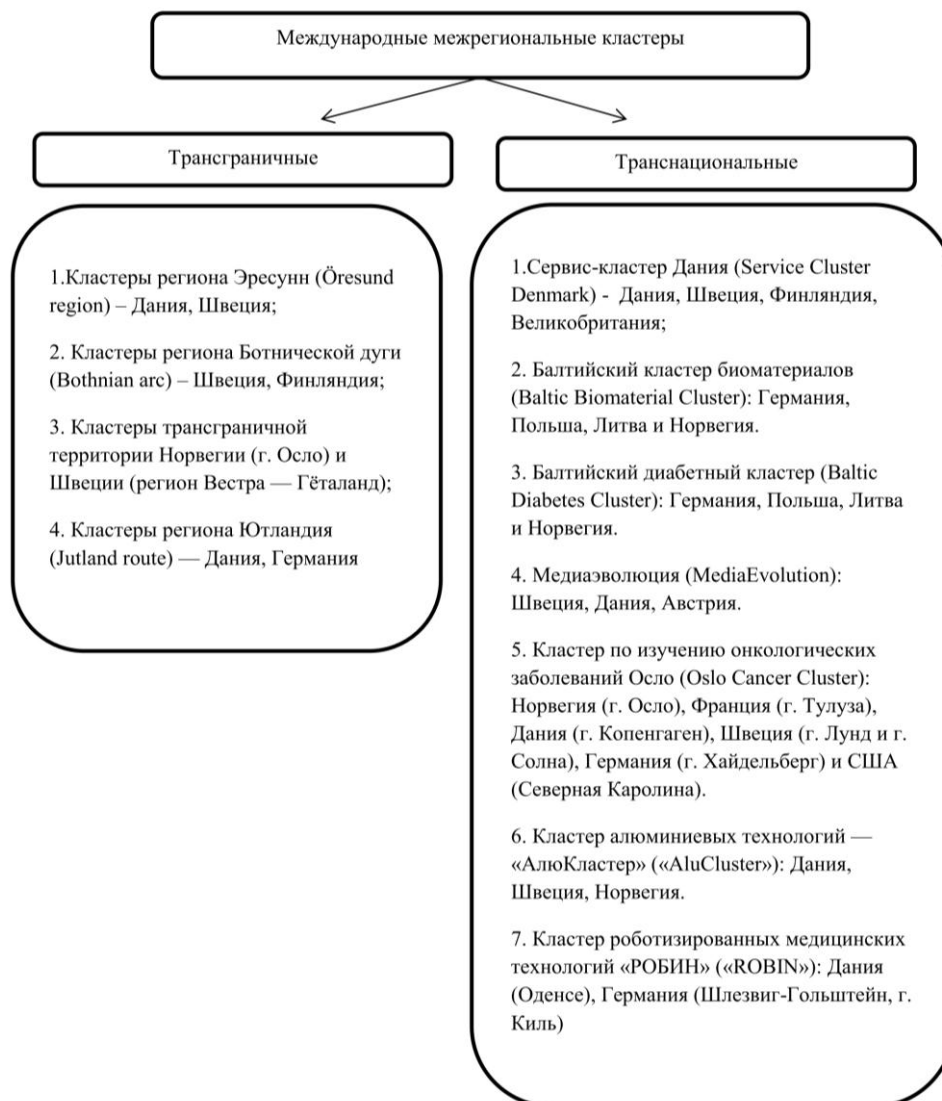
Международные межрегиональные кластеры

Трансграничные

1.Кластеры региона Эресунн (Öresund region) – Дания, Швеция;

2. Кластеры региона Ботнической дуги (Bothnian arc) – Швеция, Финляндия;

3. Кластеры трансграничной территории Норвегии (г. Осло) и Швеции (регион Вестра — Гёталанд);

4. Кластеры региона Ютландия (Jutland route) — Дания, Германия

Транснациональные

1.Сервис-кластер Дания (Service Cluster Denmark) - Дания, Швеция, Финляндия, Великобритания;

2. Балтийский кластер биоматериалов (Baltic Biomaterial Cluster): Германия, Польша, Литва и Норвегия.

3. Балтийский диабетный кластер (Baltic Diabetes Cluster): Германия, Польша, Литва и Норвегия.

4. Медиаэволюция (MediaEvolution): Швеция, Дания, Австрия.

5. Кластер по изучению онкологических заболеваний Осло (Oslo Cancer Cluster): Норвегия (г. Осло), Франция (г. Тулуза), Дания (г. Копенгаген), Швеция (г. Лунд и г. Солна), Германия (г. Хайдельберг) и США (Северная Каролина).

6. Кластер алюминиевых технологий — «АлюКластер» («AluCluster»): Дания, Швеция, Норвегия.

7. Кластер роботизированных медицинских технологий «РОБИН» («ROBIN»): Дания (Оденсе), Германия (Шлезвиг-Гольштейн, г. Киль)